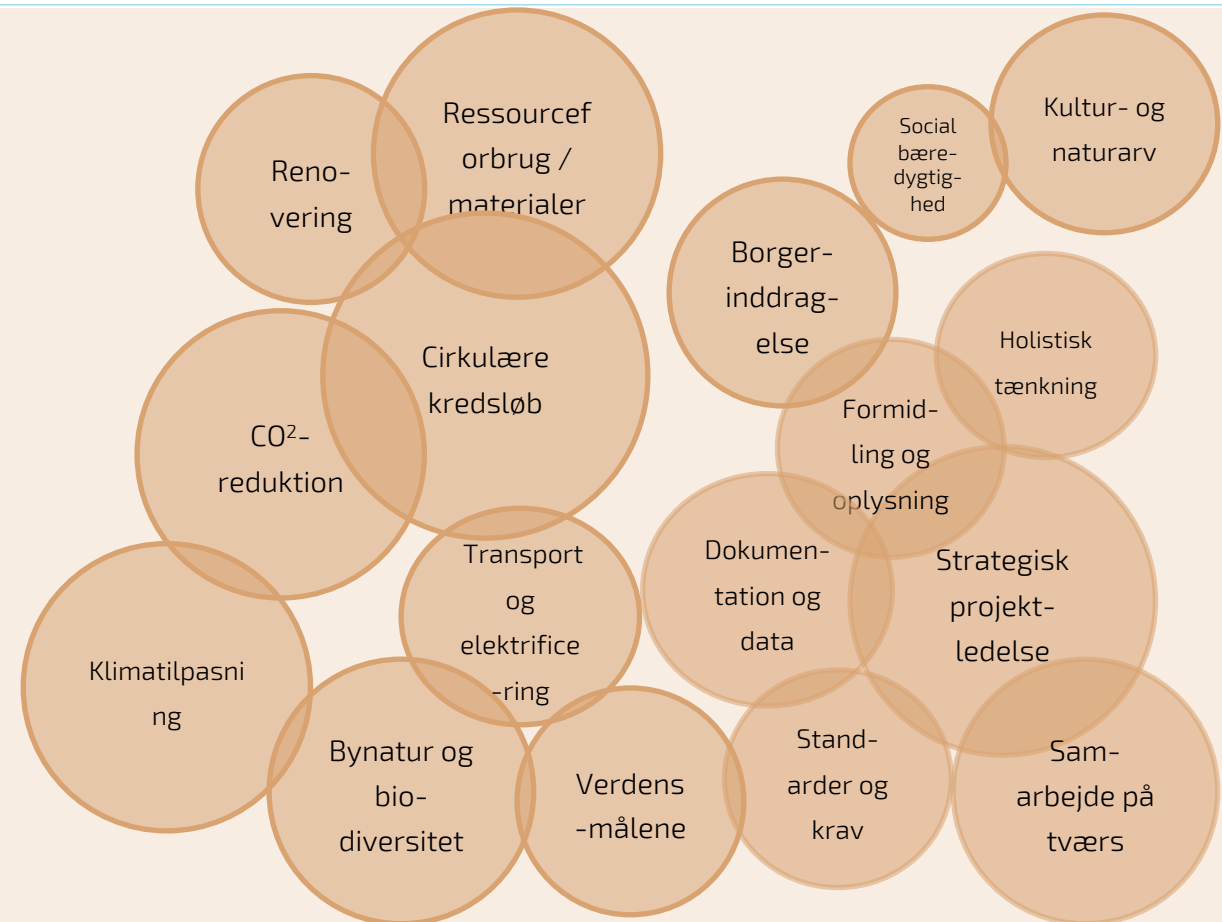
Renovering

Ressourceforbrug / materialer

Social bæredygtighed

Kultur- og naturarv

Borgerinddragelse

Holistisk tænkning

Cirkulære kredsløb

$CO^2$-reduktion

Formidling og oplysning

Strategisk projektledelse

Dokumentation og data

Transport og elektrificering

Klimatilpasning

Bynatur og biodiversitet

Verdensmålene

Standarder og krav

Samarbejde på tværs